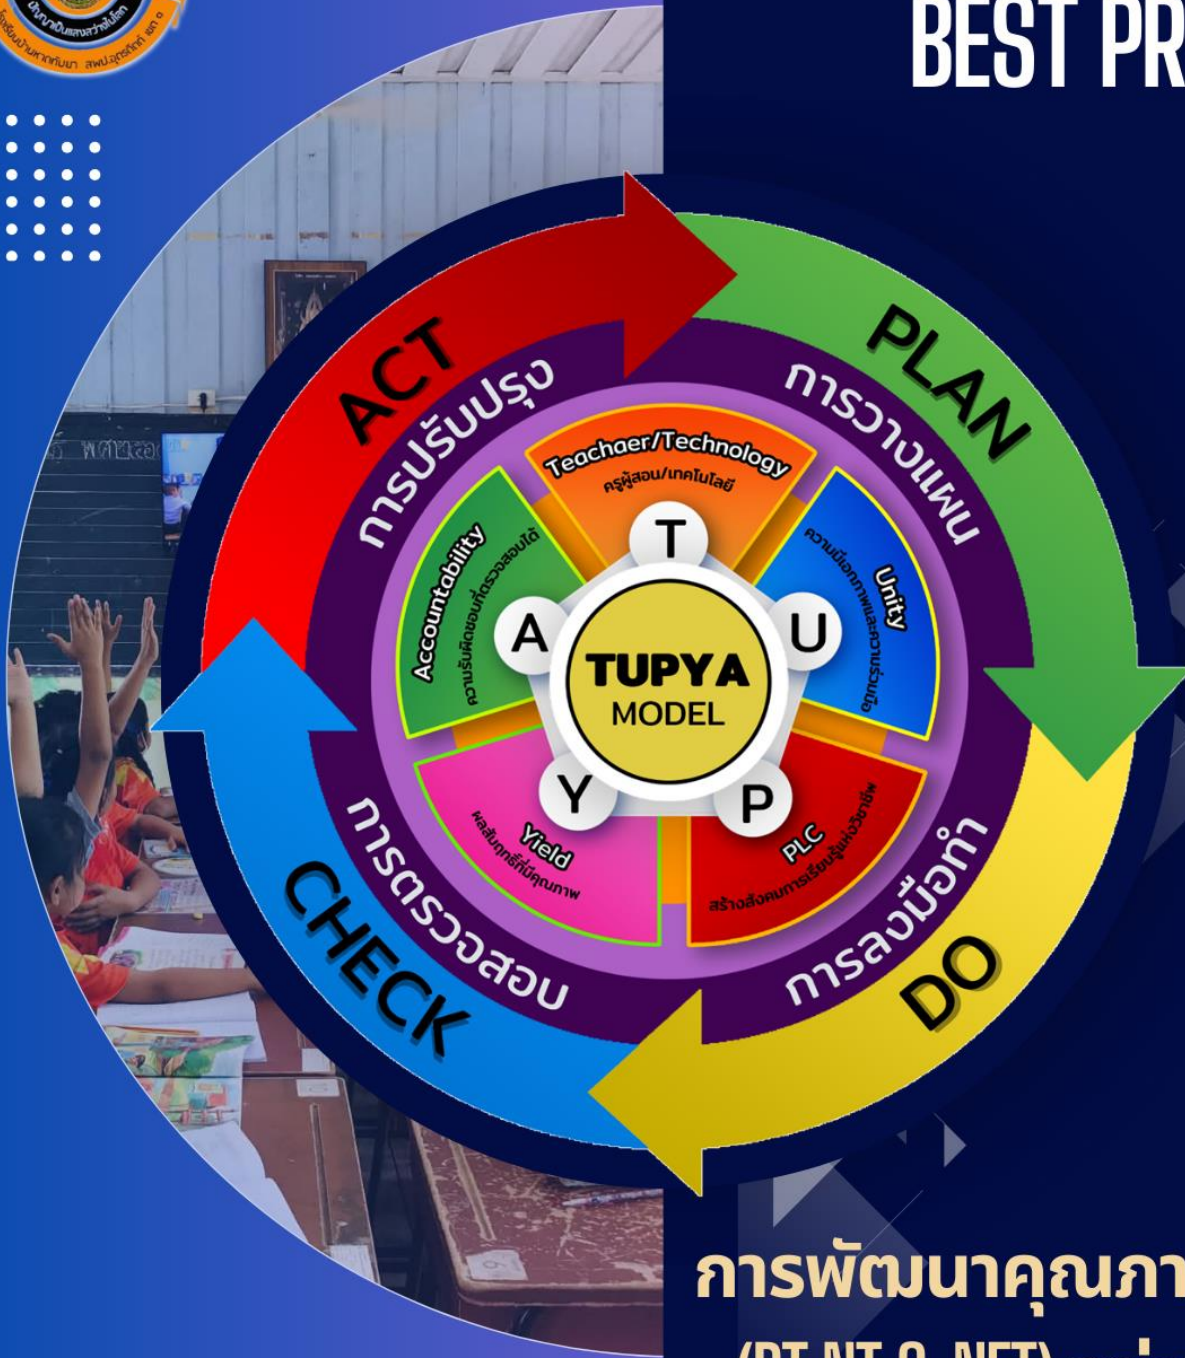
BEST PR

ACT
การปรับปรุง
PLAN
การวางแผน
DO
การลงมือทำ
CHECK
การตรวจสอบ

Teachaer/Technology
ครูผู้สอน/เทคโนโลยี
Unity
ความเป็นเอกภาพและความร่วมมือ
PLC
สร้างสังคมการเรียนรู้แห่งวิชาชีพ
Yield
ผลสัมฤทธิ์ที่มีคุณภาพ
Accountability
ความรับผิดชอบที่ตรวจสอบได้

T
U
P
Y
A
TUPYA
MODEL

การพัฒนาคุณภา
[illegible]